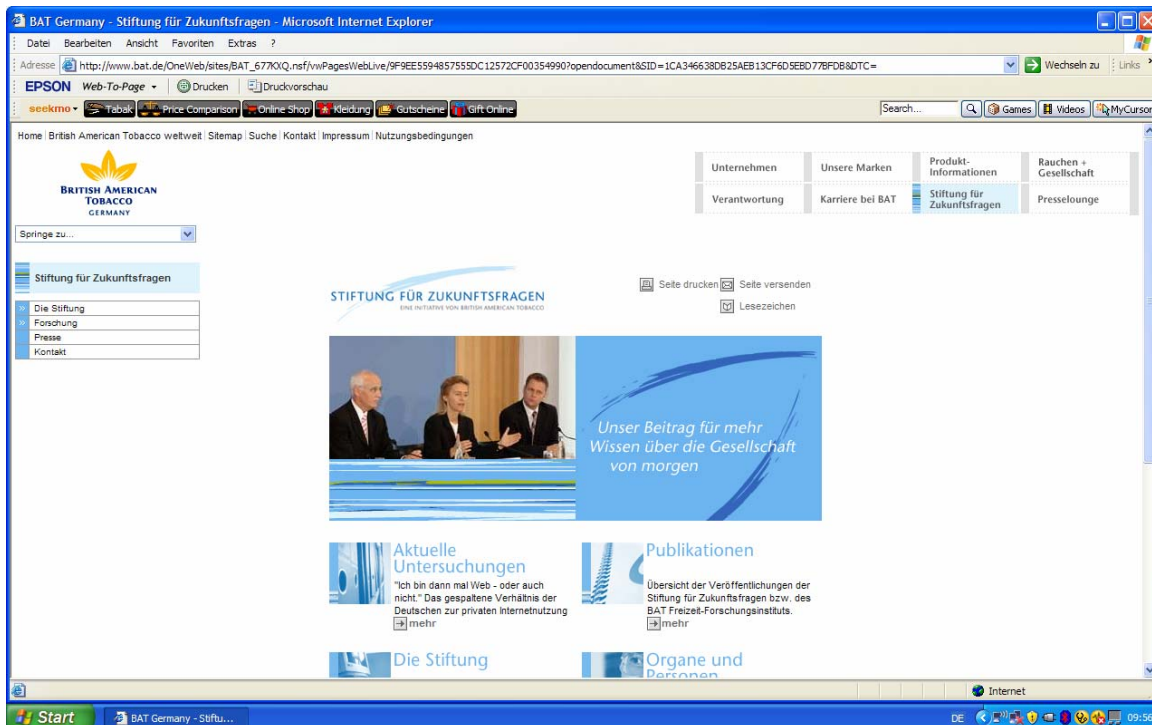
BAT Germany - Stiftung für Zukunftsfragen - Microsoft Internet Explorer

Datei Bearbeiten Ansicht Favoriten Extras ?

Adresse http://www.bat.de/OneWeb/sites/BAT_677KXQ.nsf/vwPagesWebLive/9F9EE5594857555DC12572CF00354990?opendocument&SID=1CA346638DB25AEB13CF6D5EBD77BFDB&DTC= Wechseln zu Links

EPSON Web-To-Page Drucken Druckvorschau

seekmo Tabak Price Comparison Online Shop Kleidung Gutscheine Gift Online Search... Games Videos MyCursor

Home | British American Tobacco weltweit | Sitemap | Suche | Kontakt | Impressum | Nutzungsbedingungen

BRITISH AMERICAN TOBACCO GERMANY

| Unternehmen | Unsere Marken | Produkt-Informationen | Rauchen + Gesellschaft |
|---|---|---|---|
| Verantwortung | Karriere bei BAT | Stiftung für Zukunftsfragen | Presselounge |

Springe zu...

Stiftung für Zukunftsfragen

Die Stiftung
Forschung
Presse
Kontakt

STIFTUNG FÜR ZUKUNFTSFRAGEN
EINE INITIATIVE VON BRITISH AMERICAN TOBACCO

Seite drucken Seite versenden
Lesezeichen

Unser Beitrag für mehr Wissen über die Gesellschaft von morgen

Aktuelle Untersuchungen
"Ich bin dann mal Web - oder auch nicht." Das gespaltene Verhältnis der Deutschen zur privaten Internetnutzung
mehr

Publikationen
Übersicht der Veröffentlichungen der Stiftung für Zukunftsfragen bzw. des BAT Freizeit-Forschungsinstituts.
mehr

Die Stiftung

Organe und Personen

Internet

Start BAT Germany - Stiftu... DE 09:56